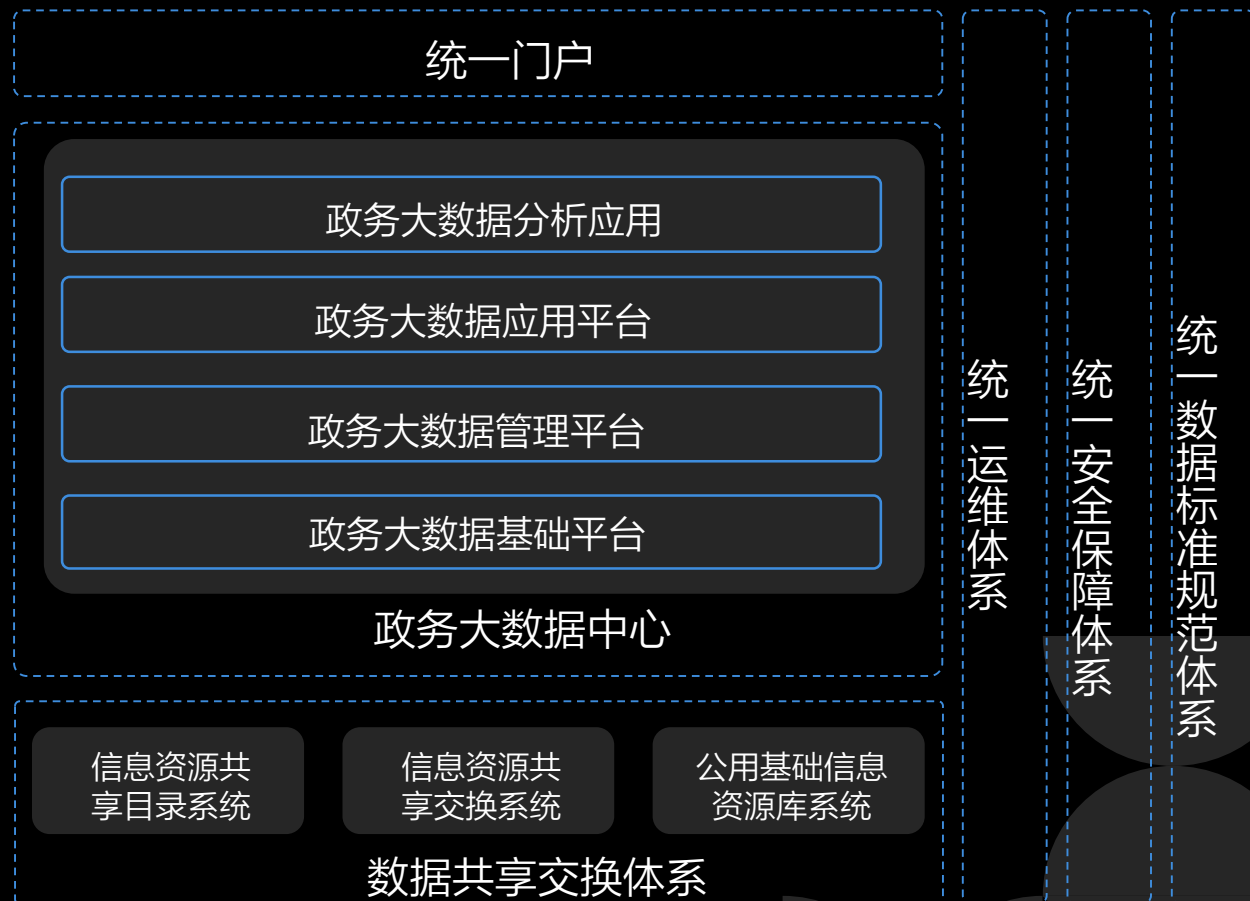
统一门户

政务大数据分析应用

政务大数据应用平台

政务大数据管理平台

政务大数据基础平台

政务大数据中心

信息资源共享目录系统

信息资源共享交换系统

公用基础信息资源库系统

数据共享交换体系

统一运维体系

统一安全保障体系

统一数据标准规范体系